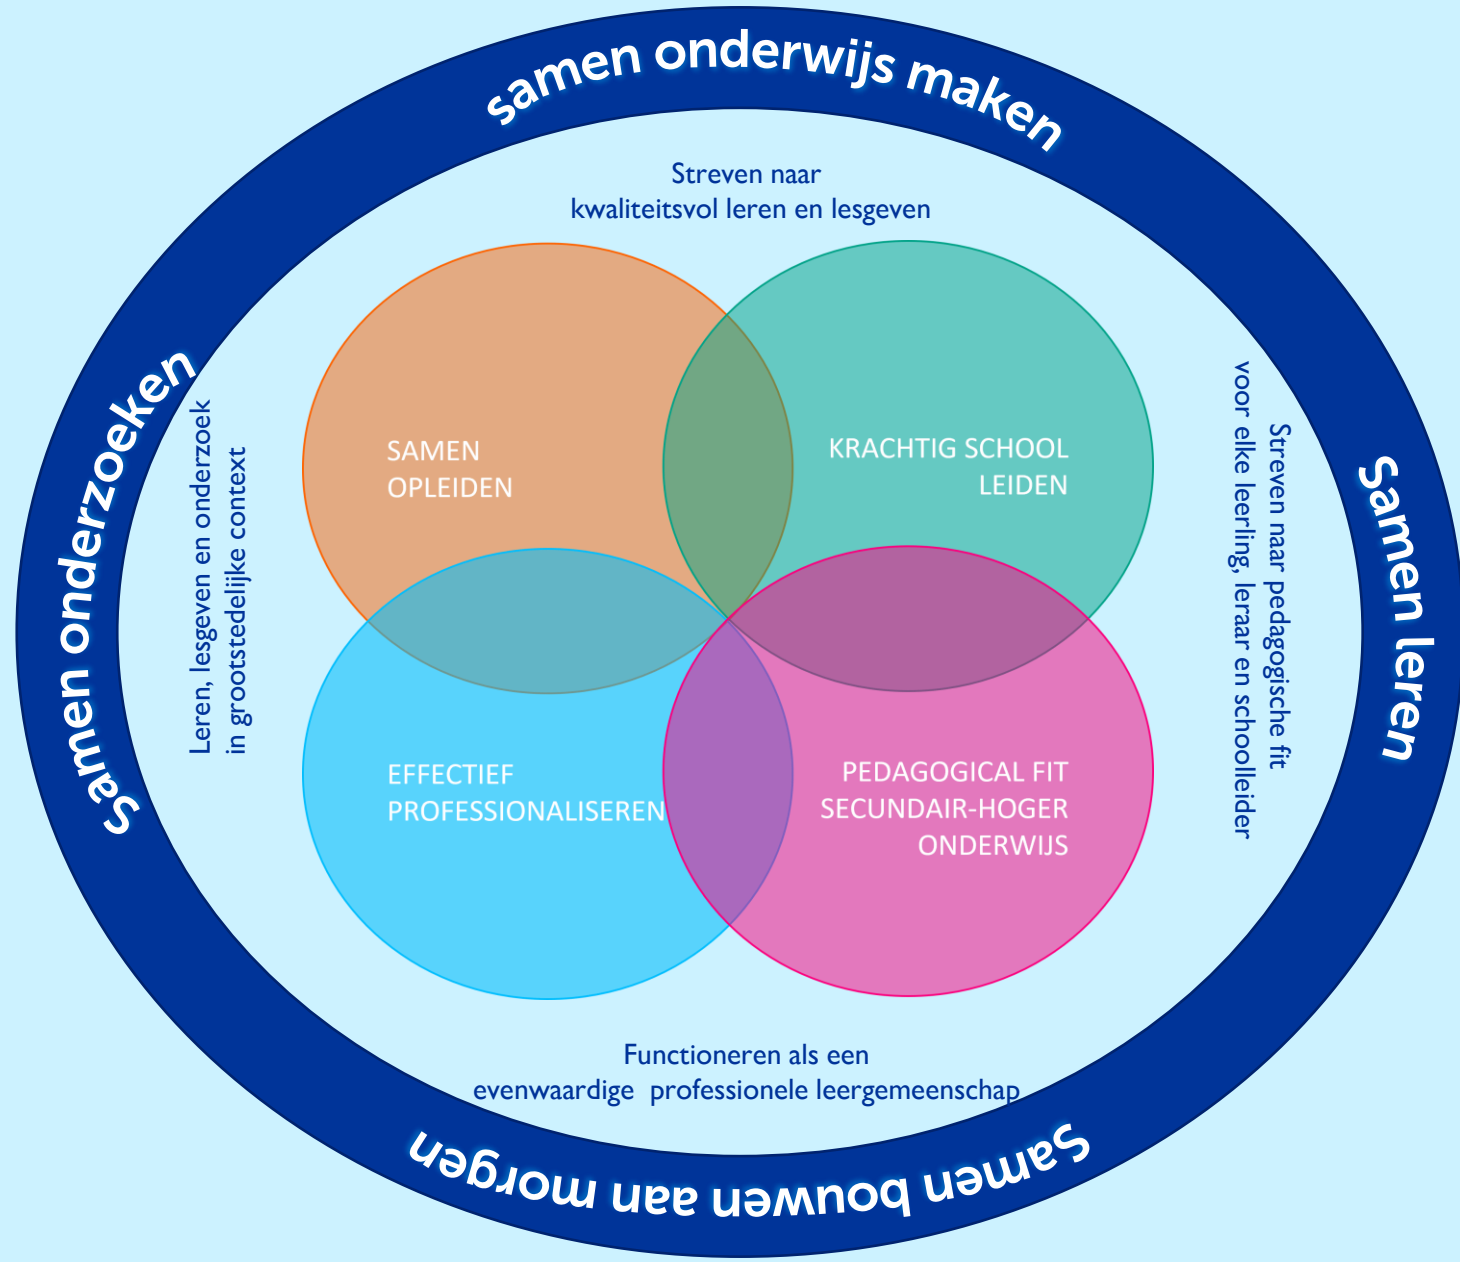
samen onderwijs maken

Streven naar
kwaliteitsvol leren en lesgeven

Samen onderzoeken

Leren, lesgeven en onderzoek
in grootstedelijke context

SAMEN
OPLEIDEN

KRACHTIG SCHOOL
LEIDEN

EFFECTIEF
PROFESSIONALISEREN

PEDAGOGICAL FIT
SECUNDAIR-HOGER
ONDERWIJS

Streven naar pedagogische fit
voor elke leerling, leraar en schoolleider

Samen leren

Functioneren als een
evenwaardige professionele leergemeenschap

Samen bouwen aan morgen